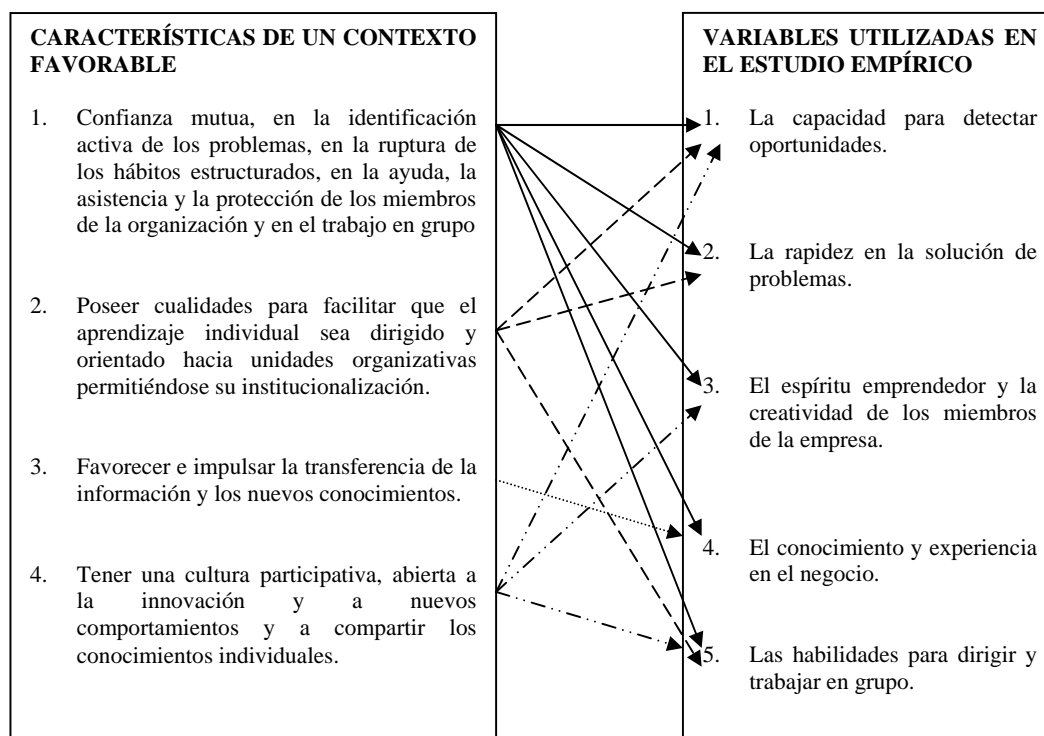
CARACTERÍSTICAS DE UN CONTEXTO FAVORABLE

1. Confianza mutua, en la identificación activa de los problemas, en la ruptura de los hábitos estructurados, en la ayuda, la asistencia y la protección de los miembros de la organización y en el trabajo en grupo

2. Poseer cualidades para facilitar que el aprendizaje individual sea dirigido y orientado hacia unidades organizativas permitiéndose su institucionalización.

3. Favorecer e impulsar la transferencia de la información y los nuevos conocimientos.

4. Tener una cultura participativa, abierta a la innovación y a nuevos comportamientos y a compartir los conocimientos individuales.

VARIABLES UTILIZADAS EN EL ESTUDIO EMPÍRICO

1. La capacidad para detectar oportunidades.

2. La rapidez en la solución de problemas.

3. El espíritu emprendedor y la creatividad de los miembros de la empresa.

4. El conocimiento y experiencia en el negocio.

5. Las habilidades para dirigir y trabajar en grupo.